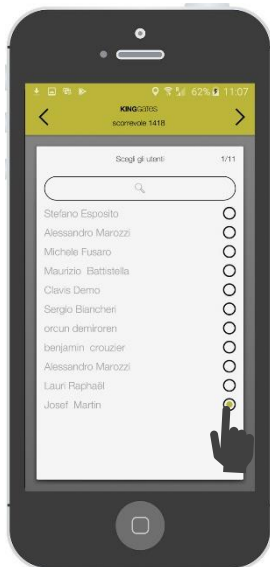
62% 11:07

KINGgates
scorrevole 1418

Scegli gli utenti 1/11

Stefano Esposito
Alessandro Marozzi
Michele Fusaro
Maurizio Battistella
Clavis Demo
Sergio Biancheri
orcun demiroren
benjamin crouzier
Alessandro Marozzi
Lauri Raphaël
Josef Martin